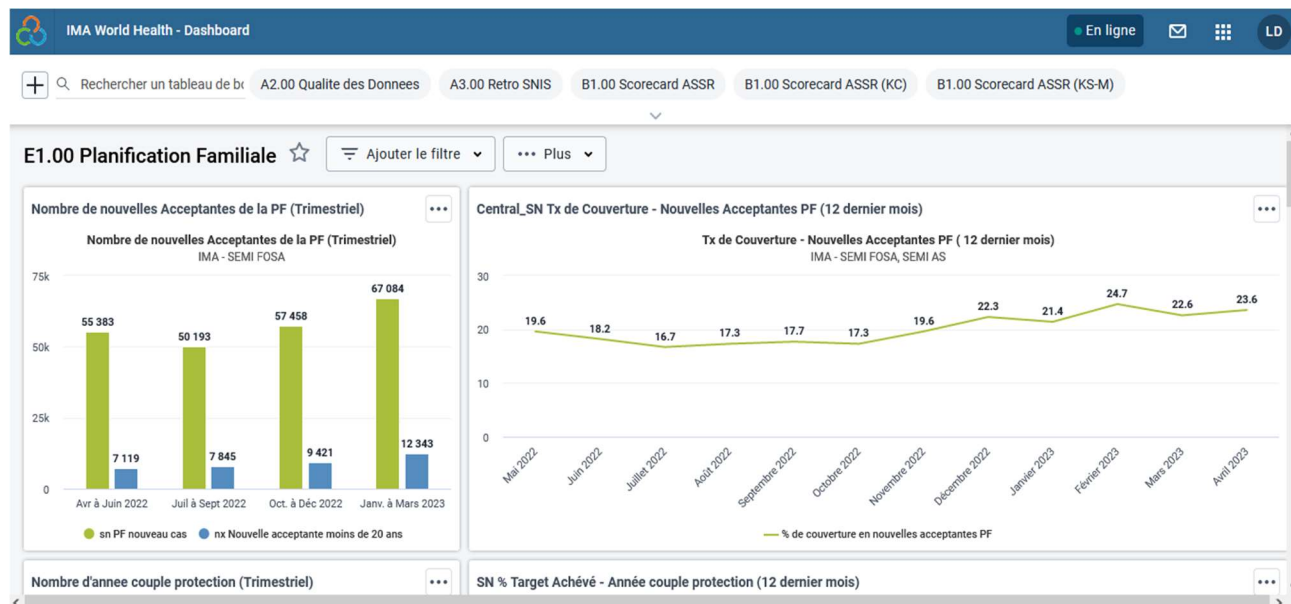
IMA World Health - Dashboard

En ligne

LD

Rechercher un tableau de bo

A2.00 Qualite des Donnees

A3.00 Retro SNIS

B1.00 Scorecard ASSR

B1.00 Scorecard ASSR (KC)

B1.00 Scorecard ASSR (KS-M)

E1.00 Planification Familiale

Ajouter le filtre

Plus

Nombre de nouvelles Acceptantes de la PF (Trimestriel)

Nombre de nouvelles Acceptantes de la PF (Trimestriel)
IMA - SEMI FOSA

75k
50k
25k
0

55 383
7 119
50 193
7 845
57 458
9 421
67 084
12 343

Avr à Juin 2022
Juil à Sept 2022
Oct. à Déc 2022
Janv. à Mars 2023

sn PF nouveau cas
nx Nouvelle acceptante moins de 20 ans

Central_SN Tx de Couverture - Nouvelles Acceptantes PF (12 dernier mois)

Tx de Couverture - Nouvelles Acceptantes PF ( 12 dernier mois)
IMA - SEMI FOSA, SEMI AS

30
20
10
0

19.6
18.2
16.7
17.3
17.7
17.3
19.6
22.3
21.4
24.7
22.6
23.6

Mai 2022
Juin 2022
Juillet 2022
Août 2022
Septembre 2022
Octobre 2022
Novembre 2022
Décembre 2022
Janvier 2023
Février 2023
Mars 2023
Avril 2023

% de couverture en nouvelles acceptantes PF

Nombre d'annee couple protection (Trimestriel)

SN % Target Achévé - Année couple protection (12 dernier mois)